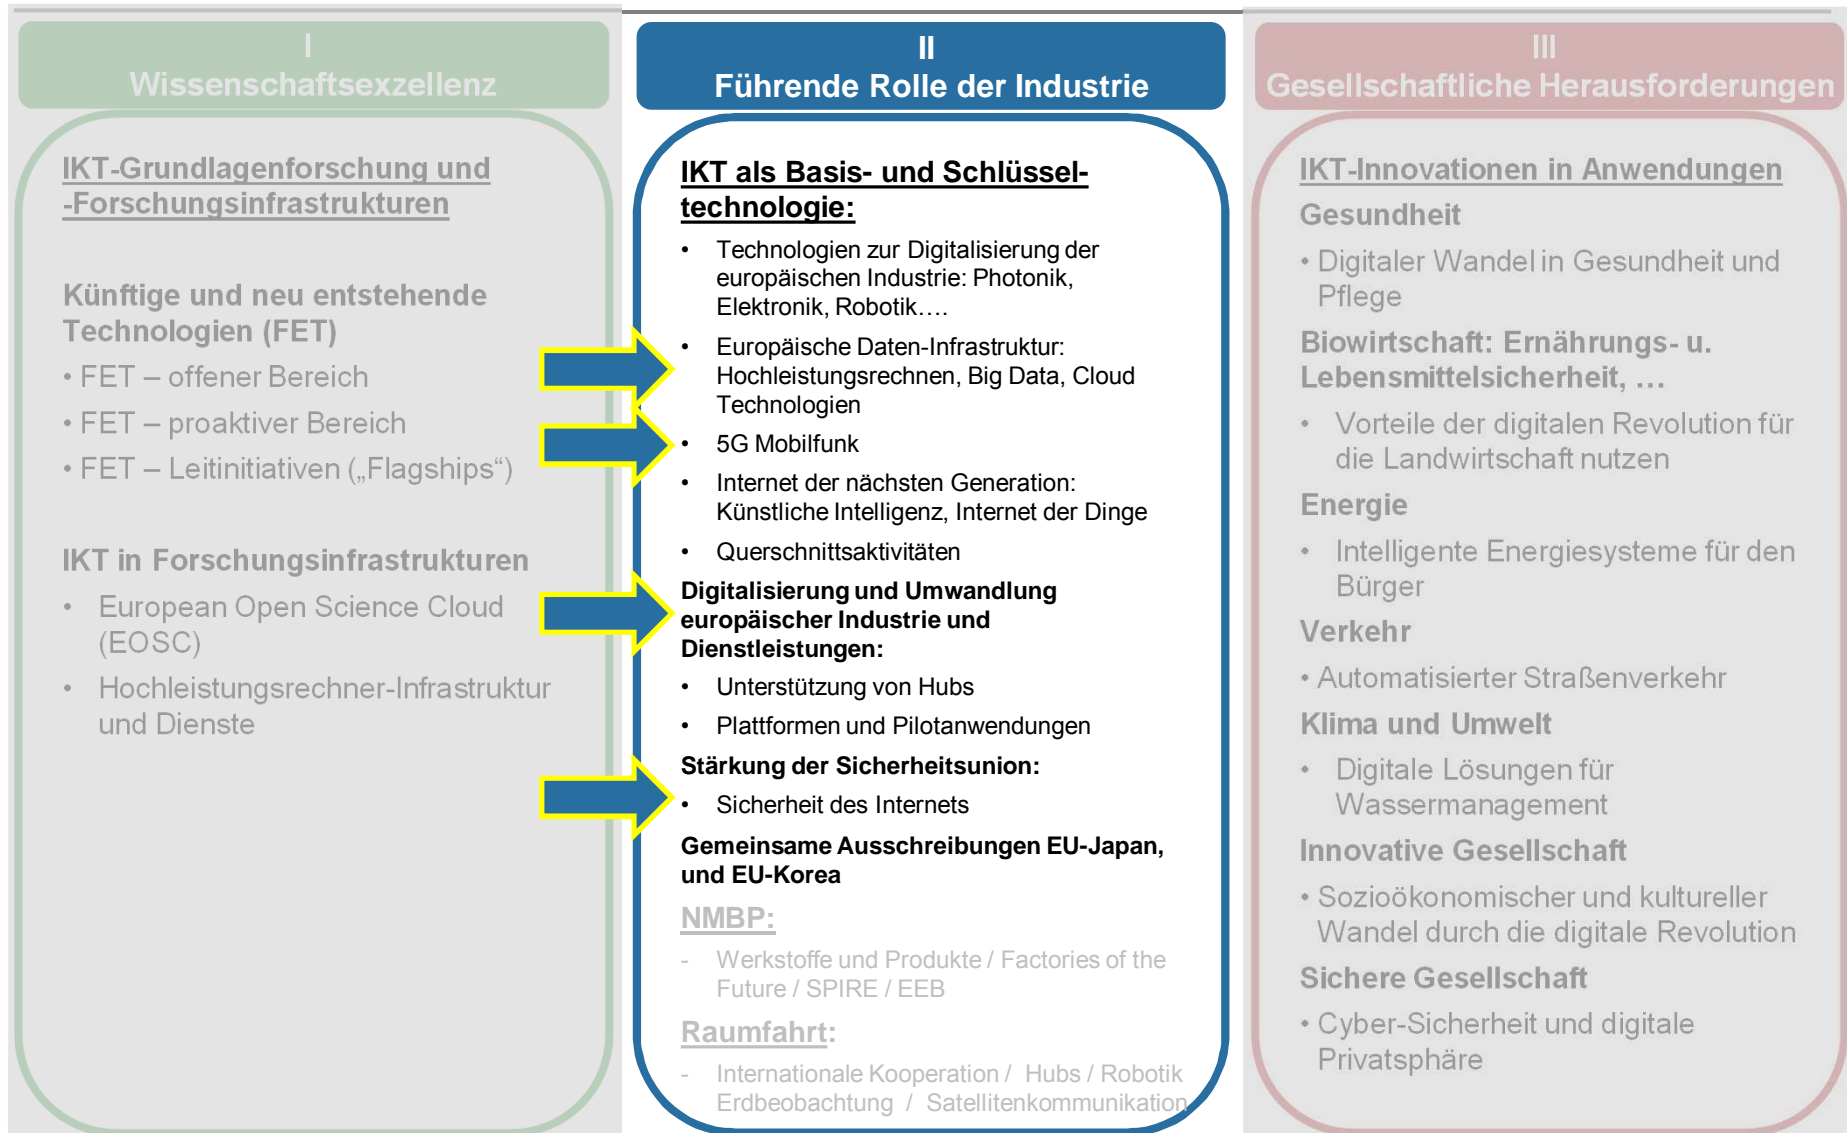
I
Wissenschaftsexzellenz

IKT-Grundlagenforschung und -Forschungsinfrastrukturen

Künftige und neu entstehende Technologien (FET)
• FET – offener Bereich
• FET – proaktiver Bereich
• FET – Leitinitiativen („Flagships")

IKT in Forschungsinfrastrukturen
• European Open Science Cloud (EOSC)
• Hochleistungsrechner-Infrastruktur und Dienste

II
Führende Rolle der Industrie

IKT als Basis- und Schlüsseltechnologie:
• Technologien zur Digitalisierung der europäischen Industrie: Photonik, Elektronik, Robotik….
• Europäische Daten-Infrastruktur: Hochleistungsrechnen, Big Data, Cloud Technologien
• 5G Mobilfunk
• Internet der nächsten Generation: Künstliche Intelligenz, Internet der Dinge
• Querschnittsaktivitäten

Digitalisierung und Umwandlung europäischer Industrie und Dienstleistungen:
• Unterstützung von Hubs
• Plattformen und Pilotanwendungen

Stärkung der Sicherheitsunion:
• Sicherheit des Internets

Gemeinsame Ausschreibungen EU-Japan, und EU-Korea

NMBP:
- Werkstoffe und Produkte / Factories of the Future / SPIRE / EEB

Raumfahrt:
- Internationale Kooperation / Hubs / Robotik Erdbeobachtung / Satellitenkommunikation

III
Gesellschaftliche Herausforderungen

IKT-Innovationen in Anwendungen
Gesundheit
• Digitaler Wandel in Gesundheit und Pflege
Biowirtschaft: Ernährungs- u. Lebensmittelsicherheit, …
• Vorteile der digitalen Revolution für die Landwirtschaft nutzen
Energie
• Intelligente Energiesysteme für den Bürger
Verkehr
• Automatisierter Straßenverkehr
Klima und Umwelt
• Digitale Lösungen für Wassermanagement
Innovative Gesellschaft
• Sozioökonomischer und kultureller Wandel durch die digitale Revolution
Sichere Gesellschaft
• Cyber-Sicherheit und digitale Privatsphäre